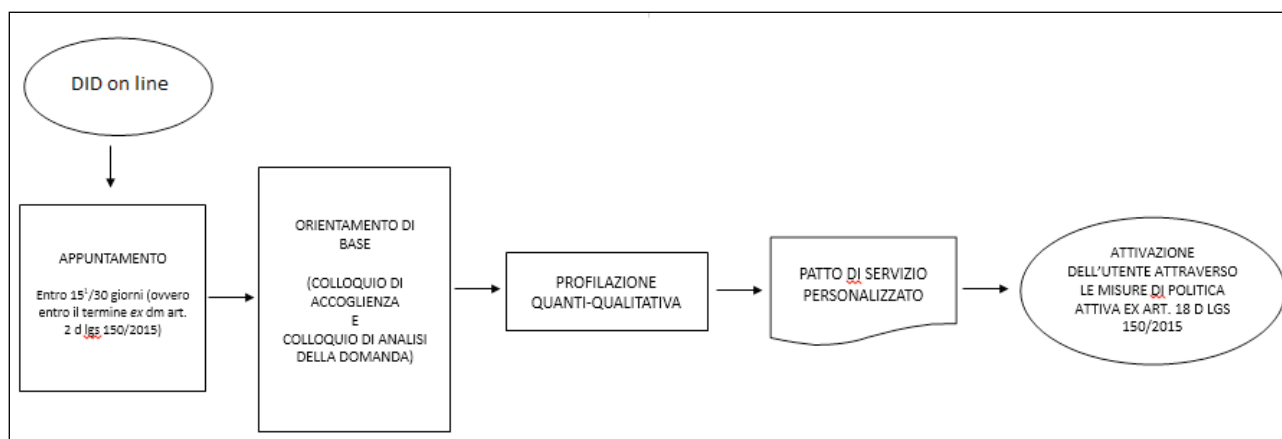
DID on line

APPUNTAMENTO

Entro $15^1$/30 giorni (ovvero entro il termine *ex* dm art. 2 d lgs 150/2015)

ORIENTAMENTO DI BASE

(COLLOQUIO DI ACCOGLIENZA
E
COLLOQUIO DI ANALISI DELLA DOMANDA)

PROFILAZIONE QUANTI-QUALITATIVA

PATTO DI SERVIZIO PERSONALIZZATO

ATTIVAZIONE DELL'UTENTE ATTRAVERSO LE MISURE DI POLITICA ATTIVA EX ART. 18 D LGS 150/2015